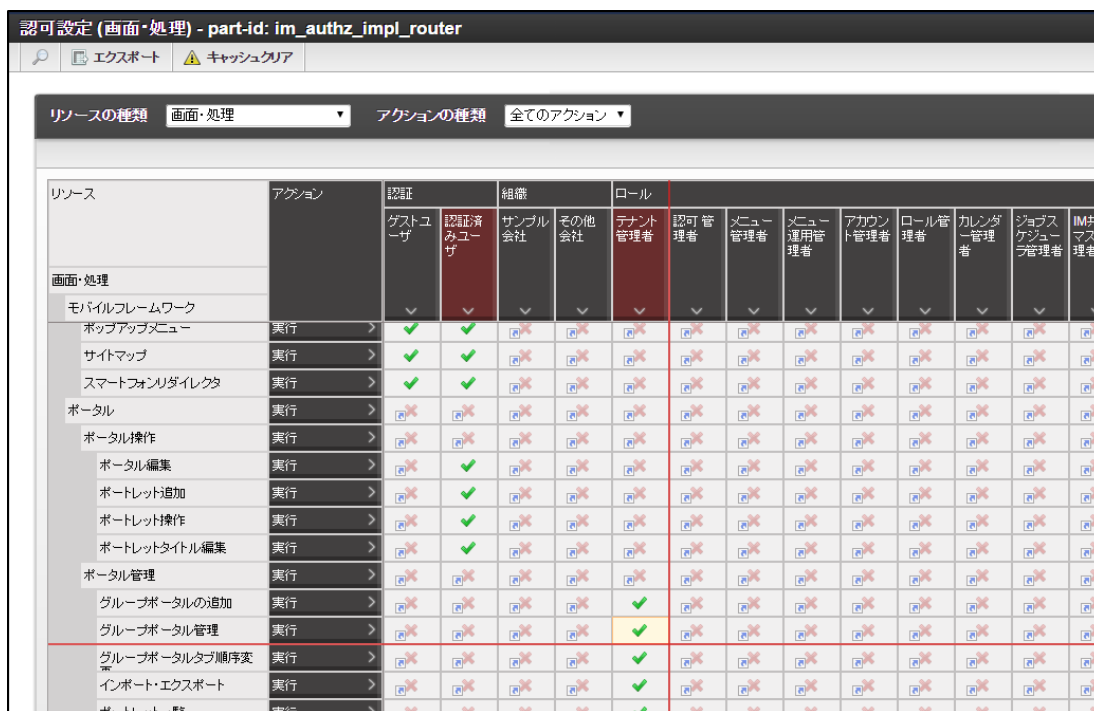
認可設定 (画面・処理) - part-id: im_authz_impl_router

エクスポート　キャッシュクリア

リソースの種類　画面・処理　アクションの種類　全てのアクション

| リソース | アクション | 認証 ゲストユーザ | 認証済みユーザ | 組織 サンプル会社 | その他会社 | ロール テナント管理者 | 認可管理者 | メニュー管理者 | メニュー運用管理者 | アカウント管理者 | ロール管理者 | カレンダー管理者 | ジョブスケジューラ管理者 | IM共マスタ理者 |
|---|---|---|---|---|---|---|---|---|---|---|---|---|---|---|
| 画面・処理 | | | | | | | | | | | | | | |
| モバイルフレームワーク | | | | | | | | | | | | | | |
| ポップアップメニュー | 実行 | ✔ | ✔ | | | | | | | | | | | |
| サイトマップ | 実行 | ✔ | ✔ | | | | | | | | | | | |
| スマートフォンリダイレクタ | 実行 | ✔ | ✔ | | | | | | | | | | | |
| ポータル | 実行 | | | | | | | | | | | | | |
| ポータル操作 | 実行 | | | | | | | | | | | | | |
| ポータル編集 | 実行 | | ✔ | | | | | | | | | | | |
| ポートレット追加 | 実行 | | ✔ | | | | | | | | | | | |
| ポートレット操作 | 実行 | | ✔ | | | | | | | | | | | |
| ポートレットタイトル編集 | 実行 | | ✔ | | | | | | | | | | | |
| ポータル管理 | 実行 | | | | | | | | | | | | | |
| グループポータルの追加 | 実行 | | | | | ✔ | | | | | | | | |
| グループポータル管理 | 実行 | | | | | ✔ | | | | | | | | |
| グループポータルタブ順序変 | 実行 | | | | | ✔ | | | | | | | | |
| インポート・エクスポート | 実行 | | | | | ✔ | | | | | | | | |